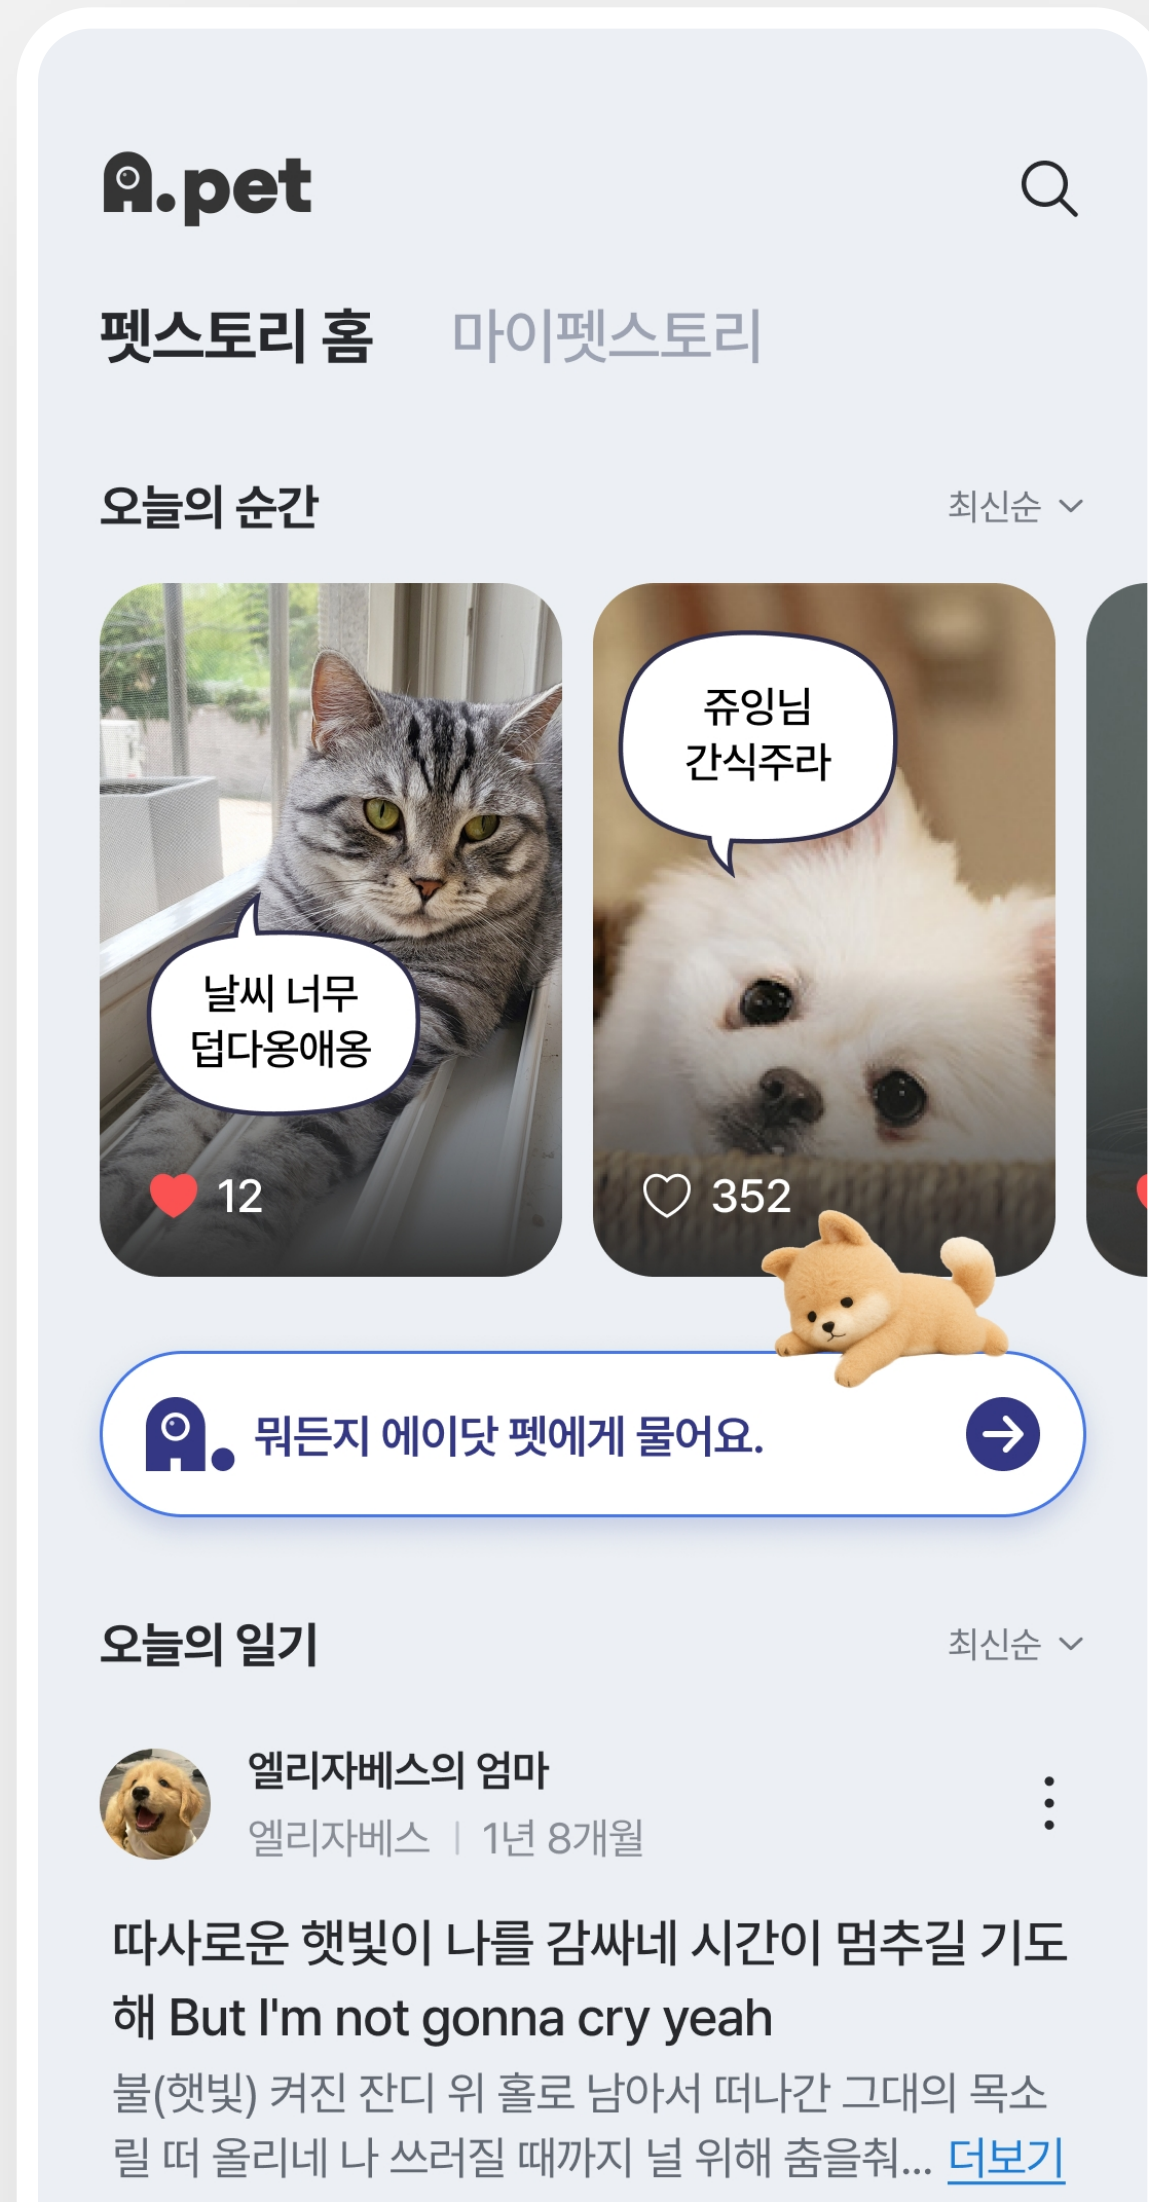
A.pet

펫스토리 홈 마이펫스토리

오늘의 순간 최신순

날씨 너무 덥다옹애옹

12

쥬잉님 간식주라

352

뭐든지 에이닷 펫에게 물어요.

오늘의 일기 최신순

엘리자베스의 엄마
엘리자베스 | 1년 8개월

따사로운 햇빛이 나를 감싸네 시간이 멈추길 기도해 But I'm not gonna cry yeah

불(햇빛) 켜진 잔디 위 홀로 남아서 떠나간 그대의 목소릴 떠 올리네 나 쓰러질 때까지 널 위해 춤을춰... 더보기